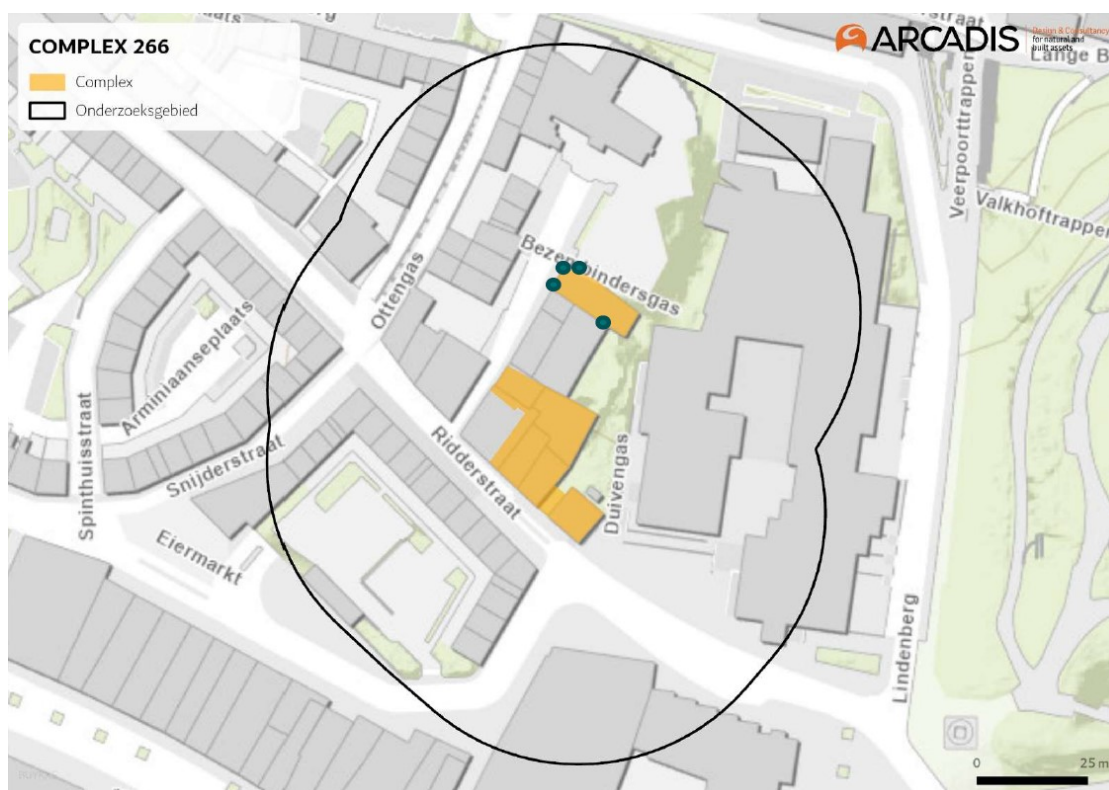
COMPLEX 266
Complex
Onderzoeksgebied

ARCADIS Design & Consultancy for natural and built assets

Lange B

Veerpoorttrappen
Valkhoftrappen
Bezembindersgas
Ottengas
Arminiaanseplaats
Spinthuisstraat
Snijderstraat
Ridderstraat
Duivengas
Eiermarkt
Lindenberg
plaats
straat

0 25 m